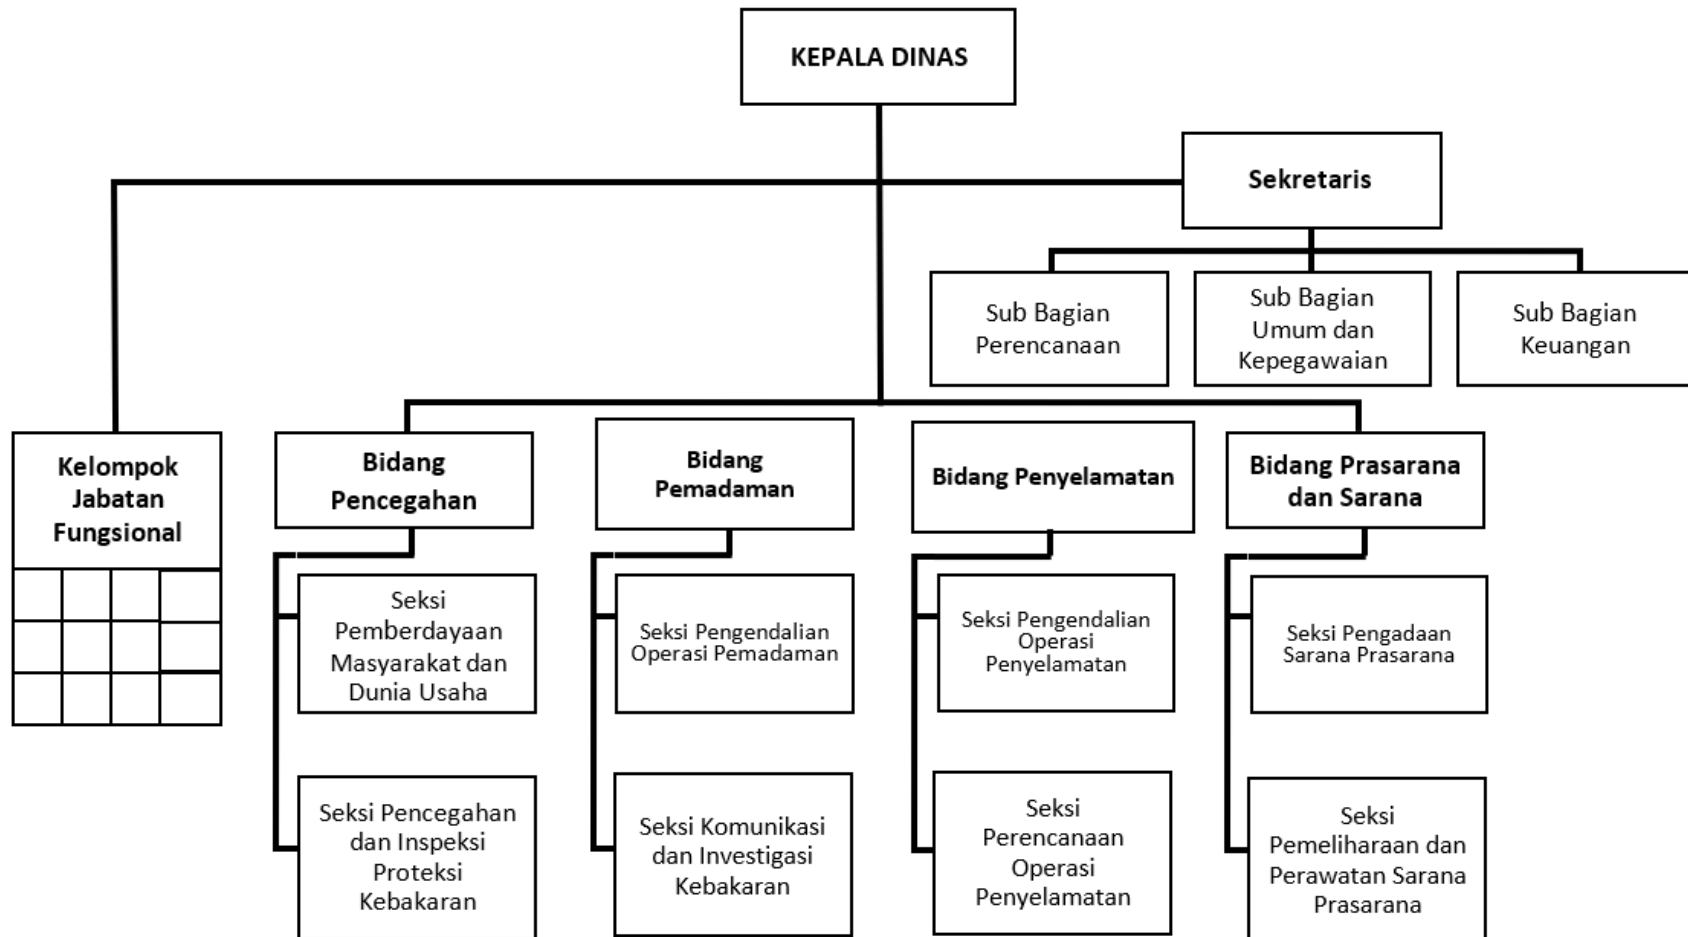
KEPALA DINAS

Sekretaris

Sub Bagian Perencanaan

Sub Bagian Umum dan Kepegawaian

Sub Bagian Keuangan

Kelompok Jabatan Fungsional

Bidang Pencegahan

Seksi Pemberdayaan Masyarakat dan Dunia Usaha

Seksi Pencegahan dan Inspeksi Proteksi Kebakaran

Bidang Pemadaman

Seksi Pengendalian Operasi Pemadaman

Seksi Komunikasi dan Investigasi Kebakaran

Bidang Penyelamatan

Seksi Pengendalian Operasi Penyelamatan

Seksi Perencanaan Operasi Penyelamatan

Bidang Prasarana dan Sarana

Seksi Pengadaan Sarana Prasarana

Seksi Pemeliharaan dan Perawatan Sarana Prasarana